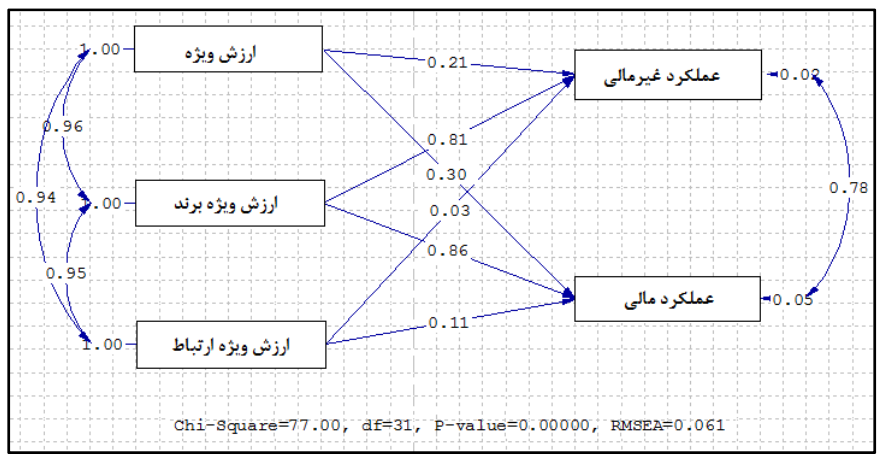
1.00 ارزش ویژه

1.00 ارزش ویژه برند

1.00 ارزش ویژه ارتباط

0.96

0.94

0.95

0.21

0.81

0.30

0.03

0.86

0.11

عملکرد غیرمالی 0.02

عملکرد مالی 0.05

0.78

Chi-Square=77.00, df=31, P-value=0.00000, RMSEA=0.061